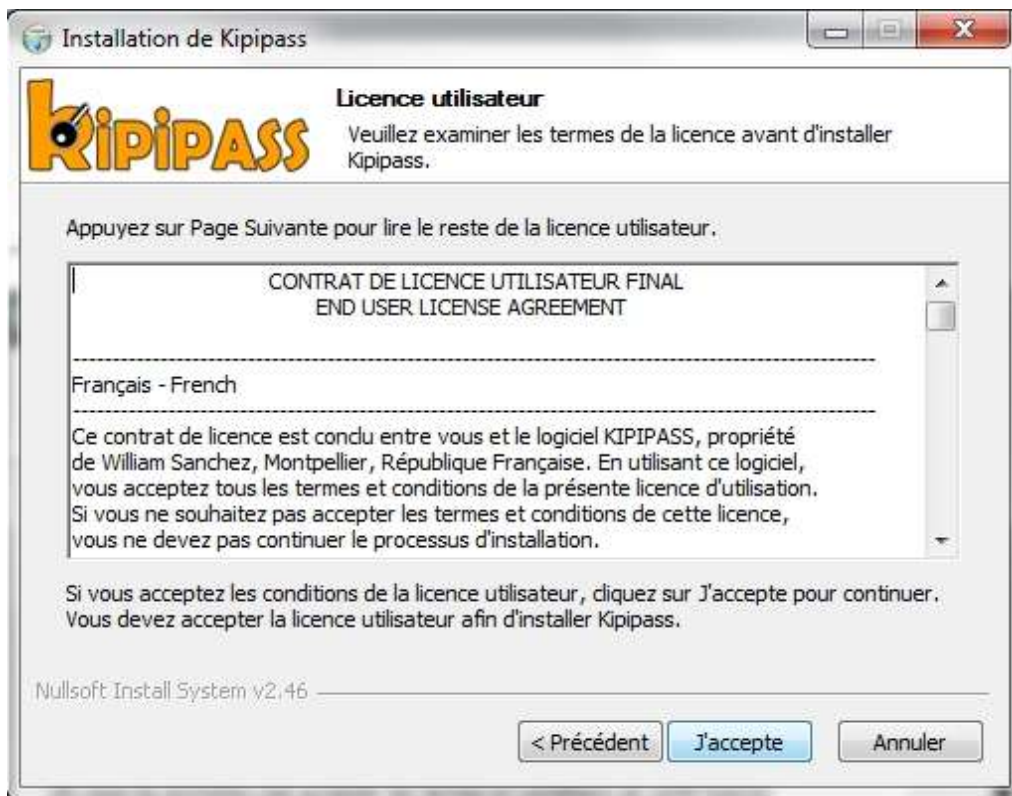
Installation de Kipipass

KIPIPASS

Licence utilisateur

Veuillez examiner les termes de la licence avant d'installer Kipipass.

Appuyez sur Page Suivante pour lire le reste de la licence utilisateur.

CONTRAT DE LICENCE UTILISATEUR FINAL
END USER LICENSE AGREEMENT

---------------------------------------------------------------------------------------------------

Français - French

---------------------------------------------------------------------------------------------------

Ce contrat de licence est conclu entre vous et le logiciel KIPIPASS, propriété de William Sanchez, Montpellier, République Française. En utilisant ce logiciel, vous acceptez tous les termes et conditions de la présente licence d'utilisation. Si vous ne souhaitez pas accepter les termes et conditions de cette licence, vous ne devez pas continuer le processus d'installation.

Si vous acceptez les conditions de la licence utilisateur, cliquez sur J'accepte pour continuer. Vous devez accepter la licence utilisateur afin d'installer Kipipass.

Nullsoft Install System v2.46

< Précédent J'accepte Annuler